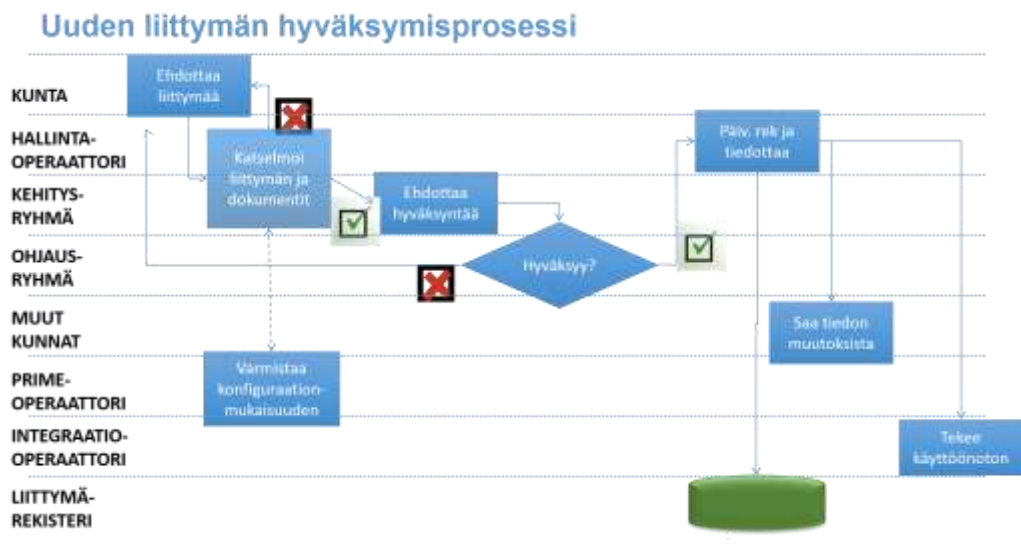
Uuden liittymän hyväksymisprosessi

KUNTA

HALLINTA-OPERAATTORI

KEHITYS-RYHMÄ

OHJAUS-RYHMÄ

MUUT KUNNAT

PRIME-OPERAATTORI

INTEGRAATIO-OPERAATTORI

LIITTYMÄ-REKISTERI

Ehdottaa liittymää

Katselmoi liittymän ja dokumentit

Ehdottaa hyväksyntää

Hyväksyy?

Varmistaa konfiguraation-mukaisuuden

Päiv. rek ja tiedottaa

Saa tiedon muutoksista

Tekee käyttöönoton